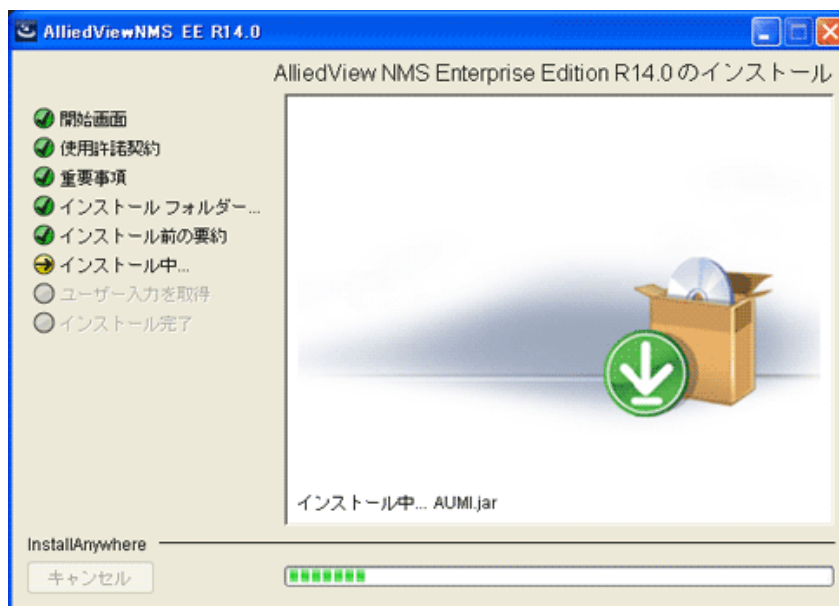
AlliedViewNMS EE R14.0

AlliedView NMS Enterprise Edition R14.0のインストール

開始画面
使用許諾契約
重要事項
インストール フォルダー...
インストール前の要約
インストール中...
ユーザー入力を取得
インストール完了

インストール中... AUMI.jar

InstallAnywhere

キャンセル